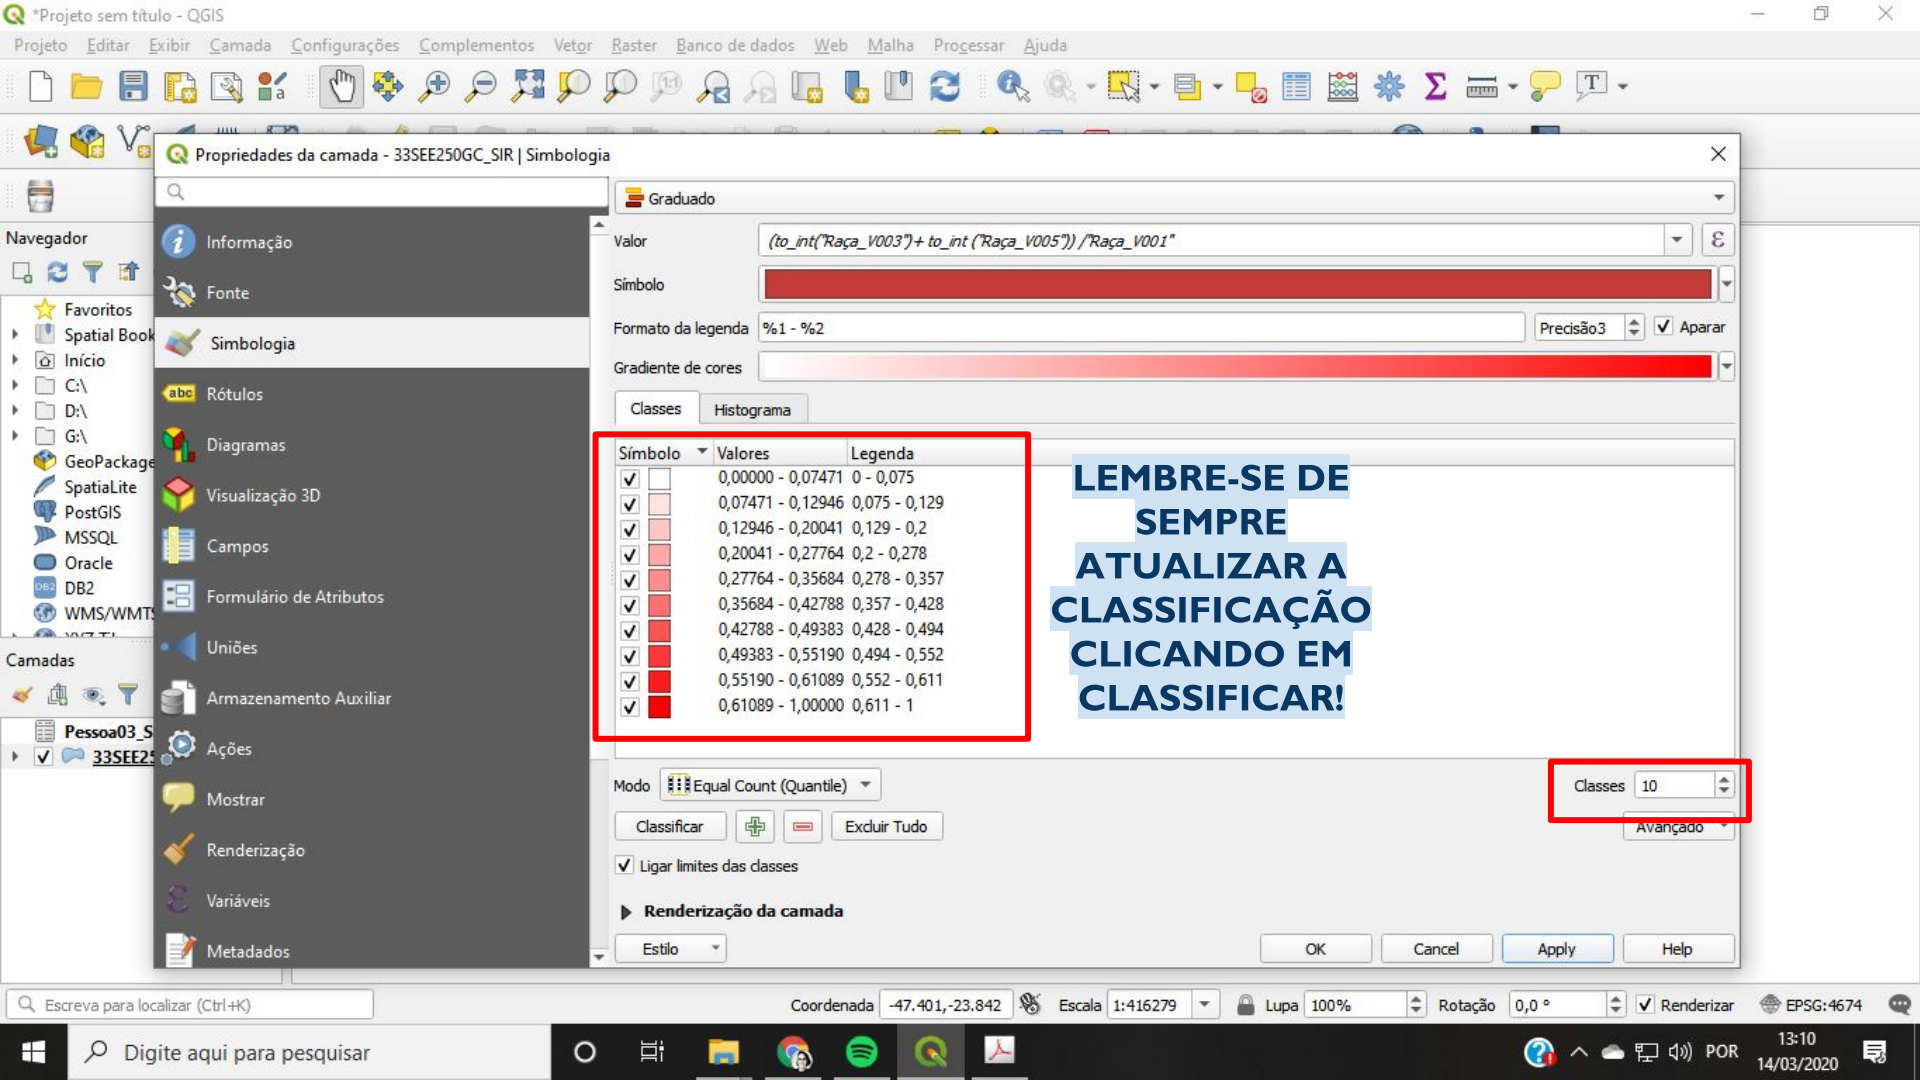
*Projeto sem título - QGIS

Projeto Editar Exibir Camada Configurações Complementos Vetor Raster Banco de dados Web Malha Processar Ajuda

Propriedades da camada - 33SEE250GC_SIR | Simbologia

Navegador

Favoritos
Spatial Book
Início
C:\
D:\
G:\
GeoPackage
SpatiaLite
PostGIS
MSSQL
Oracle
DB2
WMS/WMTS

Camadas

Pessoa03_S
33SEE25

Informação
Fonte
Simbologia
Rótulos
Diagramas
Visualização 3D
Campos
Formulário de Atributos
Uniões
Armazenamento Auxiliar
Ações
Mostrar
Renderização
Variáveis
Metadados

Graduado

Valor (to_int("Raça_V003")+ to_int ("Raça_V005")) /"Raça_V001"

Símbolo

Formato da legenda %1 - %2 Precisão 3 Aparar

Gradiente de cores

Classes Histograma

| Símbolo | Valores | Legenda |
|---|---|---|
| | 0,00000 - 0,07471 | 0 - 0,075 |
| | 0,07471 - 0,12946 | 0,075 - 0,129 |
| | 0,12946 - 0,20041 | 0,129 - 0,2 |
| | 0,20041 - 0,27764 | 0,2 - 0,278 |
| | 0,27764 - 0,35684 | 0,278 - 0,357 |
| | 0,35684 - 0,42788 | 0,357 - 0,428 |
| | 0,42788 - 0,49383 | 0,428 - 0,494 |
| | 0,49383 - 0,55190 | 0,494 - 0,552 |
| | 0,55190 - 0,61089 | 0,552 - 0,611 |
| | 0,61089 - 1,00000 | 0,611 - 1 |

LEMBRE-SE DE SEMPRE ATUALIZAR A CLASSIFICAÇÃO CLICANDO EM CLASSIFICAR!

Modo Equal Count (Quantile)

Classes 10

Classificar Excluir Tudo Avançado

Ligar limites das classes

Renderização da camada

Estilo OK Cancel Apply Help

Escreva para localizar (Ctrl+K) Coordenada -47.401,-23.842 Escala 1:416279 Lupa 100% Rotação 0,0 ° Renderizar EPSG:4674

Digite aqui para pesquisar POR 13:10 14/03/2020